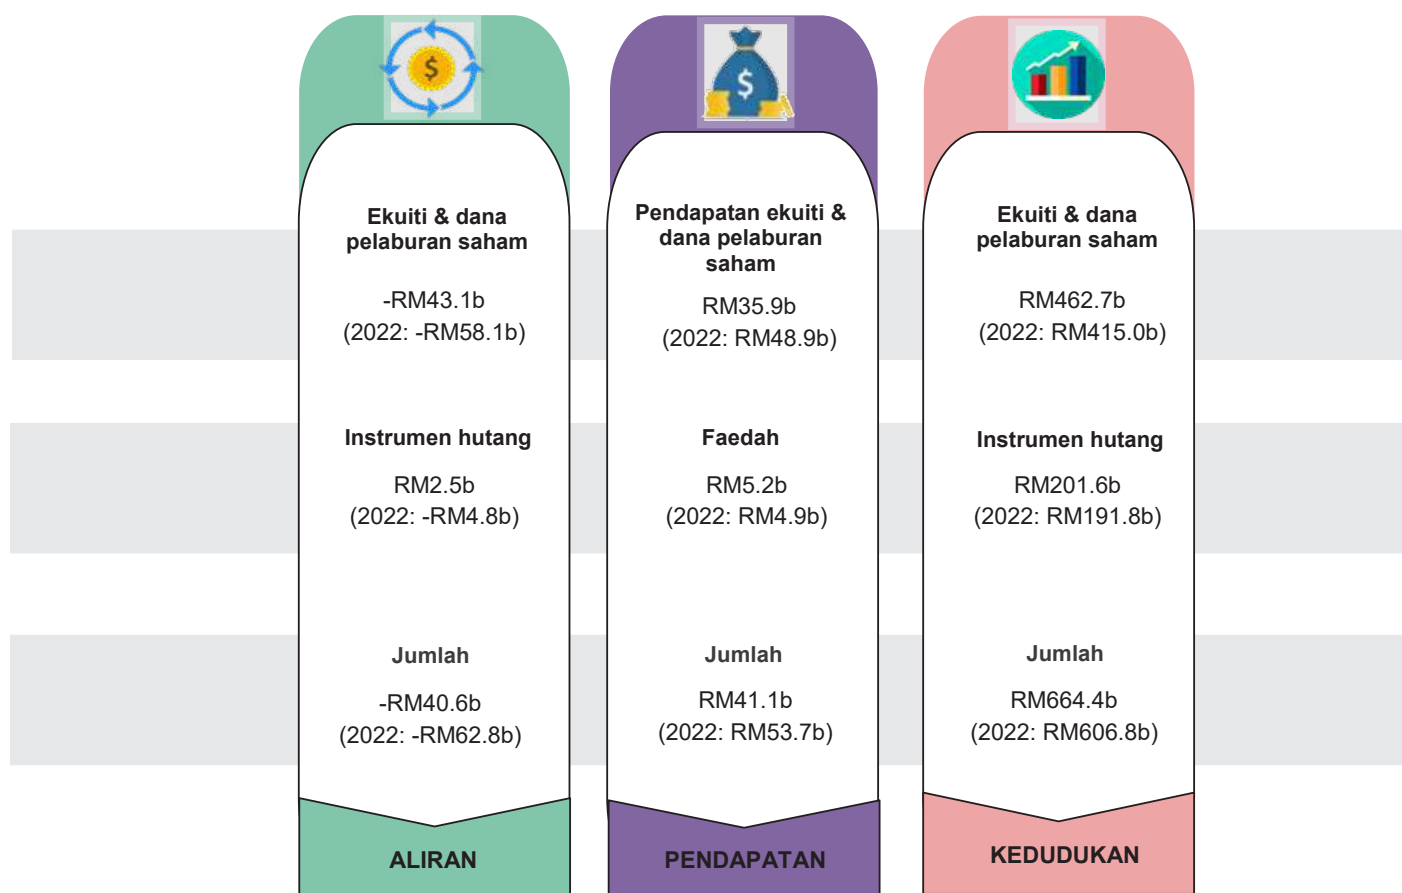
Ekuiti & dana pelaburan saham

-RM43.1b
(2022: -RM58.1b)

Instrumen hutang

RM2.5b
(2022: -RM4.8b)

Jumlah

-RM40.6b
(2022: -RM62.8b)

ALIRAN

Pendapatan ekuiti & dana pelaburan saham

RM35.9b
(2022: RM48.9b)

Faedah

RM5.2b
(2022: RM4.9b)

Jumlah

RM41.1b
(2022: RM53.7b)

PENDAPATAN

Ekuiti & dana pelaburan saham

RM462.7b
(2022: RM415.0b)

Instrumen hutang

RM201.6b
(2022: RM191.8b)

Jumlah

RM664.4b
(2022: RM606.8b)

KEDUDUKAN